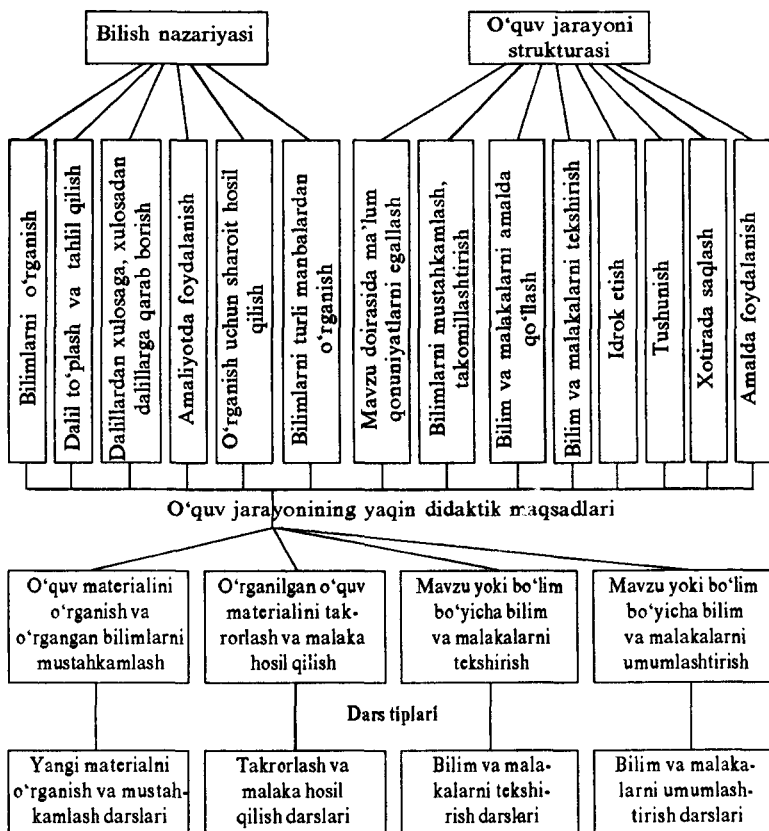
Bilish nazariyasi

O'quv jarayoni strukturasi

Bilimlarni o'rganish

Dalil to'plash va tahlil qilish

Dalillardan xulosaga, xulosadan dalillarga qarab borish

Amaliyotda foydalanish

O'rganish uchun sharoit hosil qilish

Bilimlarni turli manbalardan o'rganish

Mavzu doirasida ma'lum qonuniyatlarni egallash

Bilimlarni mustahkamlash, takomillashtirish

Bilim va malakalarni amalda qo'llash

Bilim va malakalarni tekshirish

Idrok etish

Tushunish

Xotirada saqlash

Amalda foydalanish

O'quv jarayonining yaqin didaktik maqsadlari

O'quv materialini o'rganish va o'rgangan bilimlarni mustahkamlash

O'rganilgan o'quv materialini takrorlash va malaka hosil qilish

Mavzu yoki bo'lim bo'yicha bilim va malakalarni tekshirish

Mavzu yoki bo'lim bo'yicha bilim va malakalarni umumlashtirish

Dars tiplari

Yangi materialni o'rganish va mustahkamlash darslari

Takrorlash va malaka hosil qilish darslari

Bilim va malakalarni tekshirish darslari

Bilim va malakalarni umumlashtirish darslari